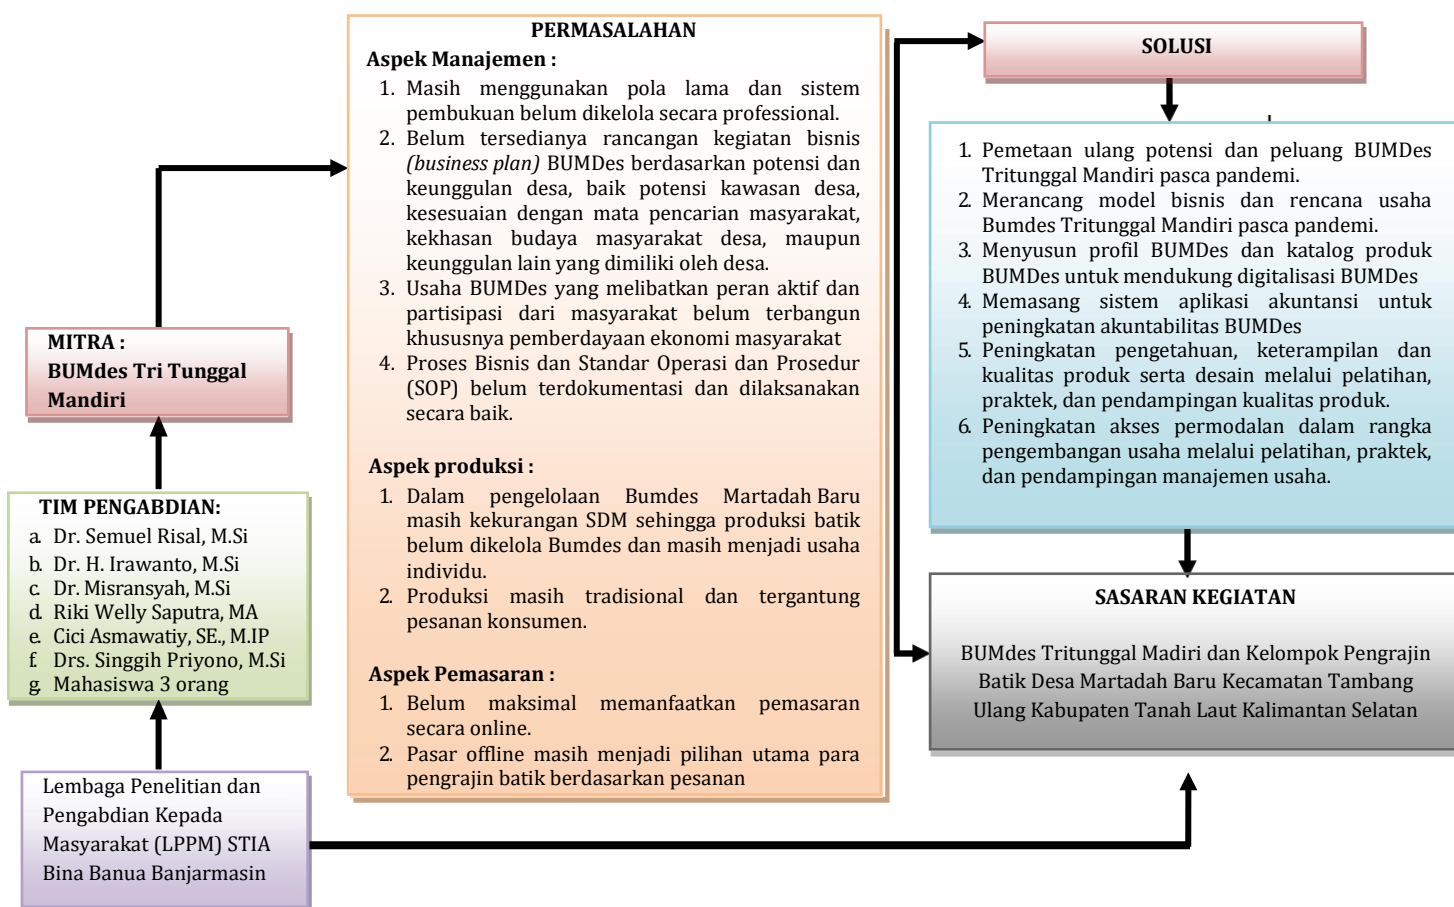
MITRA :
BUMdes Tri Tunggal Mandiri

TIM PENGABDIAN:
a. Dr. Semuel Risal, M.Si
b. Dr. H. Irawanto, M.Si
c. Dr. Misransyah, M.Si
d. Riki Welly Saputra, MA
e. Cici Asmawatiy, SE., M.IP
f. Drs. Singgih Priyono, M.Si
g. Mahasiswa 3 orang

Lembaga Penelitian dan Pengabdian Kepada Masyarakat (LPPM) STIA Bina Banua Banjarmasin

PERMASALAHAN
Aspek Manajemen :
1. Masih menggunakan pola lama dan sistem pembukuan belum dikelola secara professional.
2. Belum tersedianya rancangan kegiatan bisnis *(business plan)* BUMDes berdasarkan potensi dan keunggulan desa, baik potensi kawasan desa, kesesuaian dengan mata pencarian masyarakat, kekhasan budaya masyarakat desa, maupun keunggulan lain yang dimiliki oleh desa.
3. Usaha BUMDes yang melibatkan peran aktif dan partisipasi dari masyarakat belum terbangun khususnya pemberdayaan ekonomi masyarakat
4. Proses Bisnis dan Standar Operasi dan Prosedur (SOP) belum terdokumentasi dan dilaksanakan secara baik.

Aspek produksi :
1. Dalam pengelolaan Bumdes Martadah Baru masih kekurangan SDM sehingga produksi batik belum dikelola Bumdes dan masih menjadi usaha individu.
2. Produksi masih tradisional dan tergantung pesanan konsumen.

Aspek Pemasaran :
1. Belum maksimal memanfaatkan pemasaran secara online.
2. Pasar offline masih menjadi pilihan utama para pengrajin batik berdasarkan pesanan

SOLUSI

1. Pemetaan ulang potensi dan peluang BUMDes Tritunggal Mandiri pasca pandemi.
2. Merancang model bisnis dan rencana usaha Bumdes Tritunggal Mandiri pasca pandemi.
3. Menyusun profil BUMDes dan katalog produk BUMDes untuk mendukung digitalisasi BUMDes
4. Memasang sistem aplikasi akuntansi untuk peningkatan akuntabilitas BUMDes
5. Peningkatan pengetahuan, keterampilan dan kualitas produk serta desain melalui pelatihan, praktek, dan pendampingan kualitas produk.
6. Peningkatan akses permodalan dalam rangka pengembangan usaha melalui pelatihan, praktek, dan pendampingan manajemen usaha.

SASARAN KEGIATAN

BUMdes Tritunggal Madiri dan Kelompok Pengrajin Batik Desa Martadah Baru Kecamatan Tambang Ulang Kabupaten Tanah Laut Kalimantan Selatan